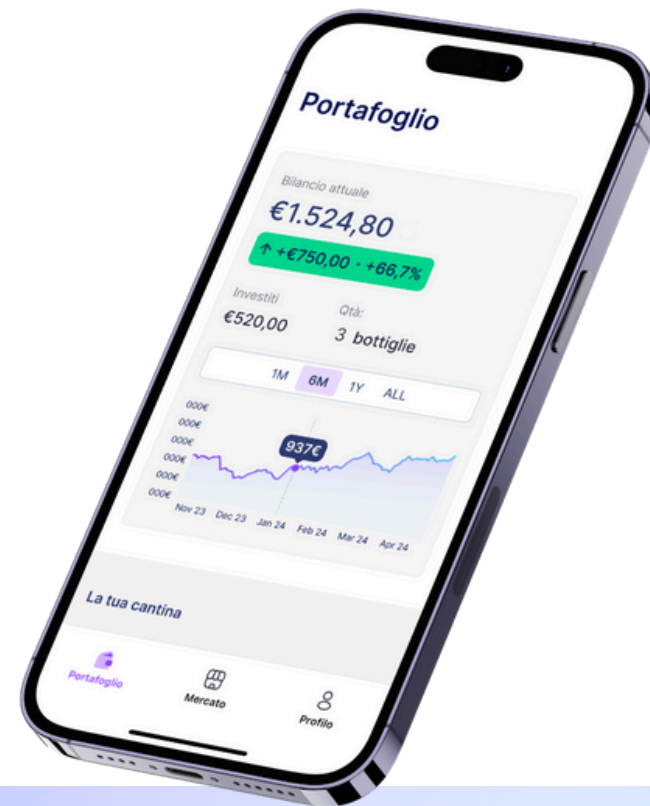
Portafoglio

Bilancio attuale

€1.524,80

↑ +€750,00 · +66,7%

Investiti
€520,00

Qtà:
3 bottiglie

1M 6M 1Y ALL

000€
000€
000€
000€
000€
000€

937€

Nov 23 Dec 23 Jan 24 Feb 24 Mar 24 Apr 24

La tua cantina

Portafoglio

Mercato

Profilo